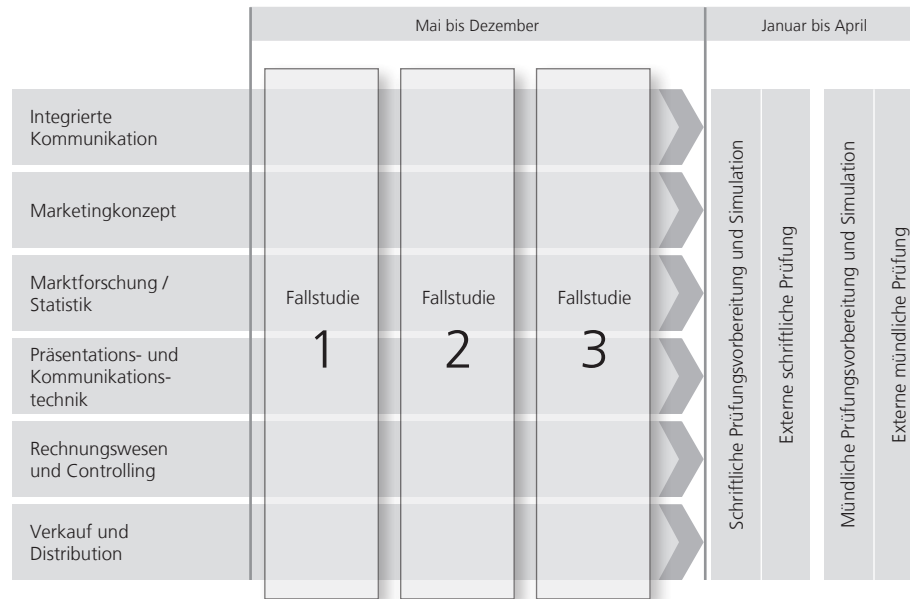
Mai bis Dezember

Januar bis April

Integrierte Kommunikation

Marketingkonzept

Marktforschung / Statistik

Präsentations- und Kommunikationstechnik

Rechnungswesen und Controlling

Verkauf und Distribution

Fallstudie 1

Fallstudie 2

Fallstudie 3

Schriftliche Prüfungsvorbereitung und Simulation

Externe schriftliche Prüfung

Mündliche Prüfungsvorbereitung und Simulation

Externe mündliche Prüfung